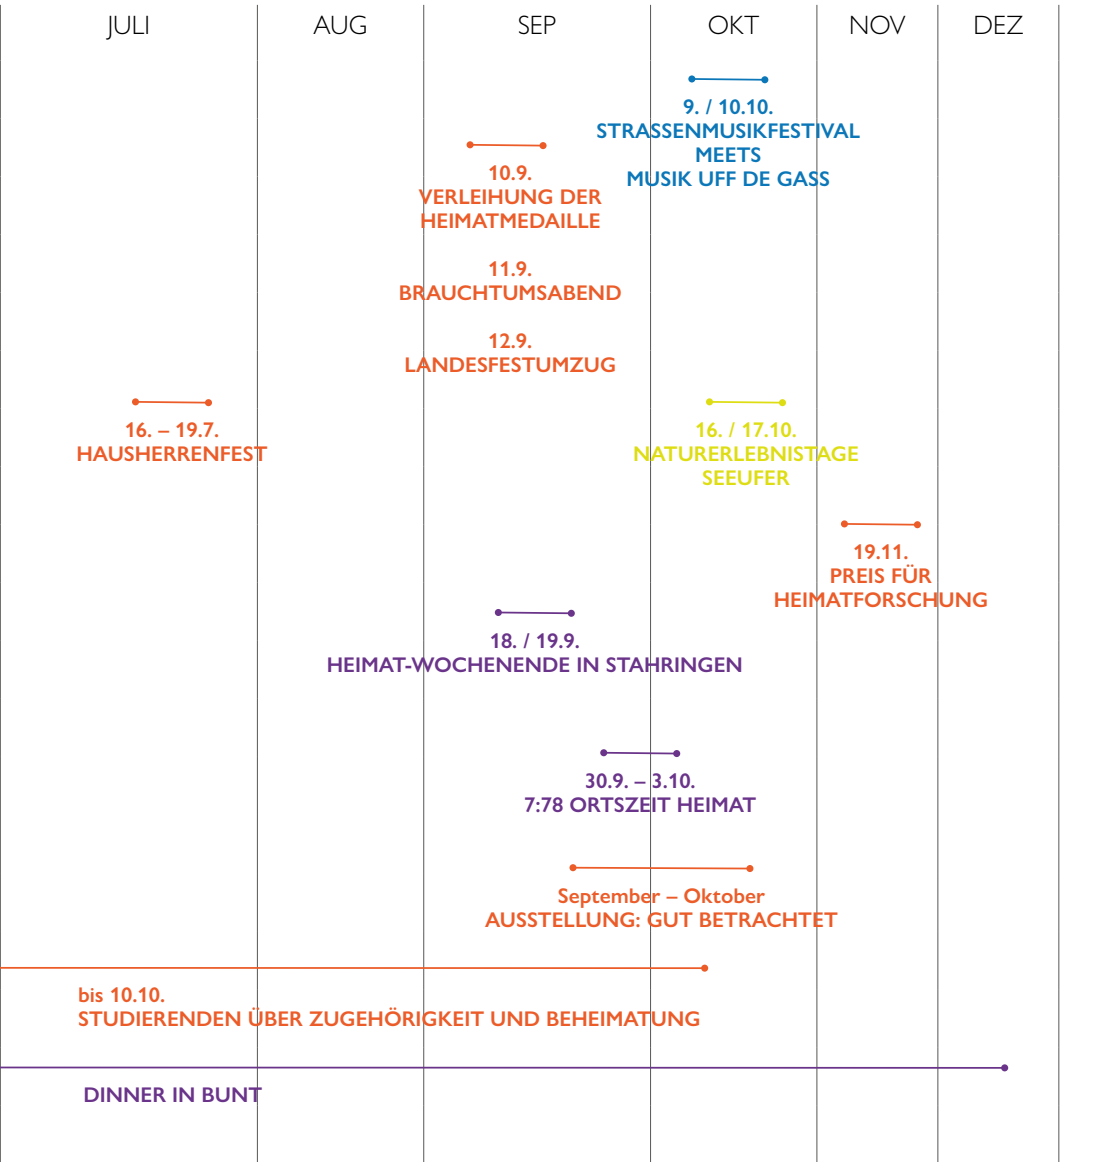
JULI | AUG | SEP | OKT | NOV | DEZ

9. / 10.10.
STRASSENMUSIKFESTIVAL MEETS MUSIK UFF DE GASS

10.9.
VERLEIHUNG DER HEIMATMEDAILLE

11.9.
BRAUCHTUMSABEND

12.9.
LANDESFESTUMZUG

16. – 19.7.
HAUSHERRENFEST

16. / 17.10.
NATURERLEBNISTAGE SEEUFER

19.11.
PREIS FÜR HEIMATFORSCHUNG

18. / 19.9.
HEIMAT-WOCHENENDE IN STAHRINGEN

30.9. – 3.10.
7:78 ORTSZEIT HEIMAT

September – Oktober
AUSSTELLUNG: GUT BETRACHTET

bis 10.10.
STUDIERENDEN ÜBER ZUGEHÖRIGKEIT UND BEHEIMATUNG

DINNER IN BUNT